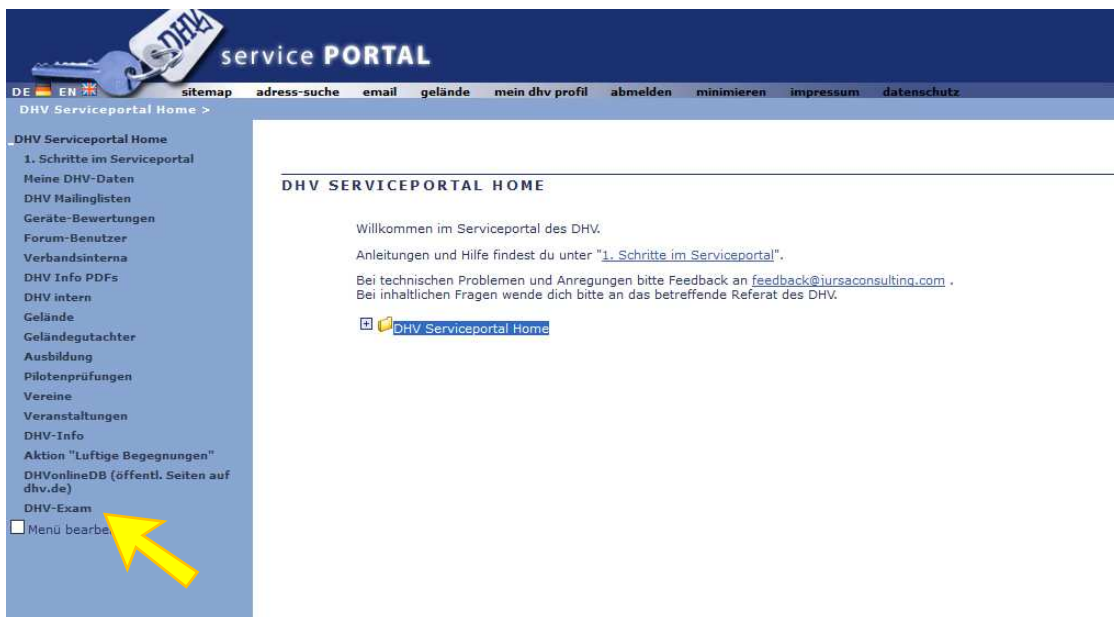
DHV

service PORTAL

DE EN sitemap adress-suche email gelände mein dhv profil abmelden minimieren impressum datenschutz

DHV Serviceportal Home >

DHV Serviceportal Home
1. Schritte im Serviceportal
Meine DHV-Daten
DHV Mailinglisten
Geräte-Bewertungen
Forum-Benutzer
Verbandsinterna
DHV Info PDFs
DHV intern
Gelände
Geländegutachter
Ausbildung
Pilotenprüfungen
Vereine
Veranstaltungen
DHV-Info
Aktion "Luftige Begegnungen"
DHVonlineDB (öffentl. Seiten auf dhv.de)
DHV-Exam
Menü bearbe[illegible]

DHV SERVICEPORTAL HOME

Willkommen im Serviceportal des DHV.

Anleitungen und Hilfe findest du unter "1. Schritte im Serviceportal".

Bei technischen Problemen und Anregungen bitte Feedback an feedback@iursaconsulting.com .
Bei inhaltlichen Fragen wende dich bitte an das betreffende Referat des DHV.

DHV Serviceportal Home